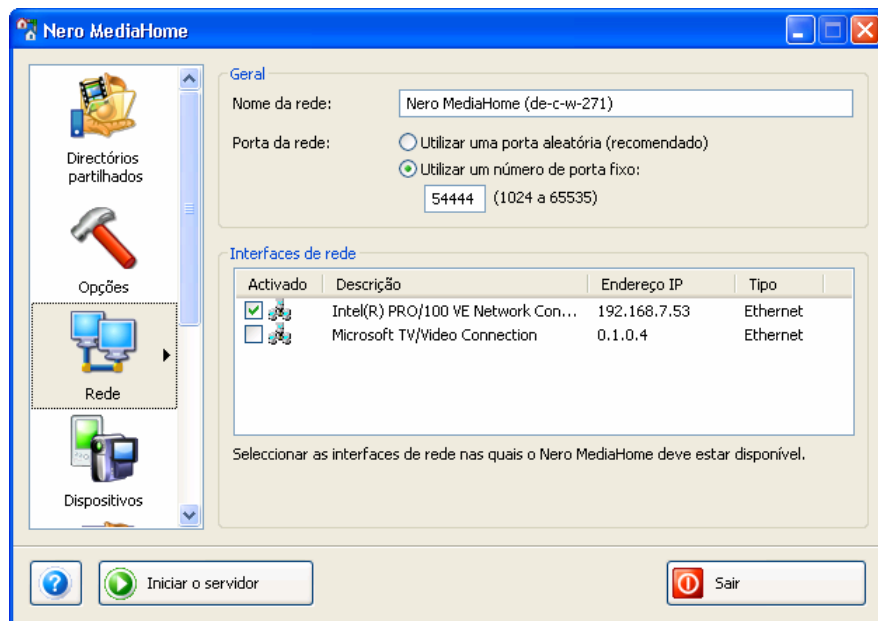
Nero MediaHome

Directórios partilhados

Opções

Rede

Dispositivos

Geral

Nome da rede: Nero MediaHome (de-c-w-271)

Porta da rede: Utilizar uma porta aleatória (recomendado)

Utilizar um número de porta fixo:

54444 (1024 a 65535)

Interfaces de rede

| Activado | Descrição | Endereço IP | Tipo |
|---|---|---|---|
| ☑ | Intel(R) PRO/100 VE Network Con... | 192.168.7.53 | Ethernet |
| ☐ | Microsoft TV/Video Connection | 0.1.0.4 | Ethernet |

Seleccionar as interfaces de rede nas quais o Nero MediaHome deve estar disponível.

Iniciar o servidor

Sair